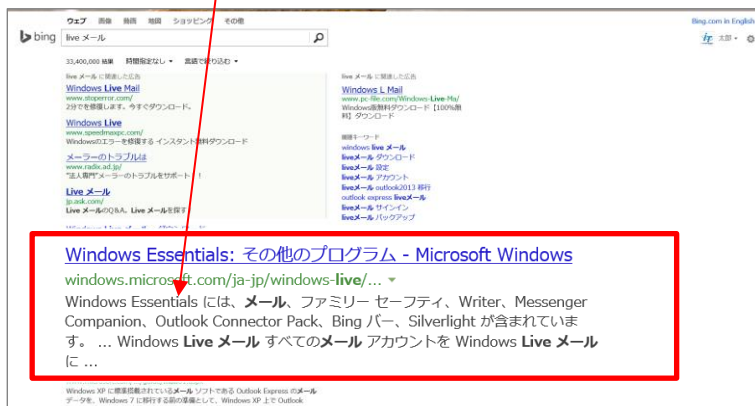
ウェブ 画像 動画 地図 ショッピング その他

Bing.com のホーム

bing live メール

太郎

33,400,000 結果 時間指定なし ▾ 言語で絞り込む ▾

live メール に関連した広告

Windows Live Mail
www.stoperror.com/
2分で修復します。今すぐダウンロード。

Windows Live
www.speedmaxpc.com/
Windowsのエラーを修復する インスタント無料ダウンロード

メーラーのトラブルは
www.radix.ad.jp/
"法人専門"メーラーのトラブルをサポート！

Live メール
jp.ask.com/
Live メールのQ&A。Live メールを探す

live メール に関連した広告

Windows L Mail
www.pc-file.com/Windows-Live-Ma/
Windows版無料ダウンロード【100%無料】ダウンロード

関連キーワード
windows live メール
liveメール ダウンロード
liveメール 設定
liveメール アカウント
liveメール outlook2013 移行
outlook express liveメール
liveメール サインイン
liveメール バックアップ

Windows Essentials: その他のプログラム - Microsoft Windows
windows.microsoft.com/ja-jp/windows-live/... ▾
Windows Essentials には、メール、ファミリー セーフティ、Writer、Messenger Companion、Outlook Connector Pack、Bing バー、Silverlight が含まれています。 ... Windows Live メール すべてのメール アカウントを Windows Live メール に ...

Windows XP に標準搭載されているメール ソフトである Outlook Express のメール データを、Windows 7 に移行する前の準備として、Windows XP 上で Outlook